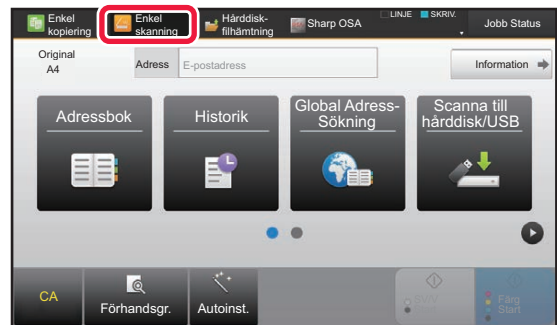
Enkel kopiering
Enkel skanning
Hårddisk-filhämtning
Sharp OSA
LINJE
SKRIV.
Jobb Status

Original
A4
Adress
E-postadress
Information

Adressbok
Historik
Global Adress-Sökning
Scanna till hårddisk/USB

CA
Förhandsgr.
Autoinst.
S/V Start
Färg Start